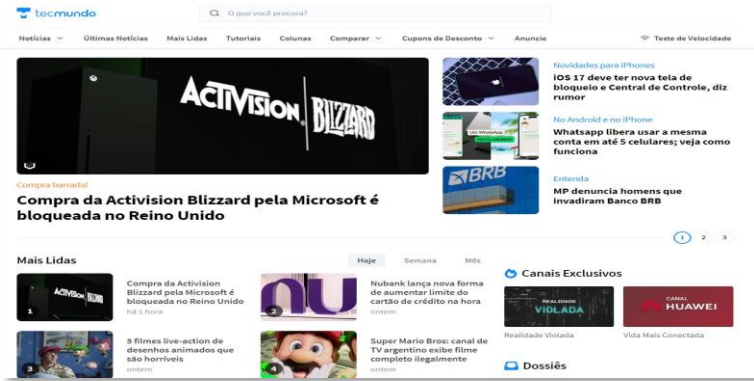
tecmundo

O que você procura?

Notícias Últimas Notícias Mais Lidas Tutoriais Colunas Comparar Cupons de Desconto Anuncie Teste de Velocidade

ACTIVISION BLIZZARD

Compra barrada!

Compra da Activision Blizzard pela Microsoft é bloqueada no Reino Unido

Novidades para iPhones

iOS 17 deve ter nova tela de bloqueio e Central de Controle, diz rumor

No Android e no iPhone

Whatsapp libera usar a mesma conta em até 5 celulares; veja como funciona

Entenda

MP denuncia homens que invadiram Banco BRB

1 2 3

Mais Lidas

Hoje Semana Mês

1 Compra da Activision Blizzard pela Microsoft é bloqueada no Reino Unido
há 1 hora

2 Nubank lança nova forma de aumentar limite do cartão de crédito na hora
ontem

3 5 filmes live-action de desenhos animados que são horríveis
ontem

4 Super Mario Bros: canal de TV argentino exibe filme completo ilegalmente
ontem

Canais Exclusivos

REALIDADE VIOLADA
Realidade Violada

CANAL HUAWEI
Vida Mais Conectada

Dossiês